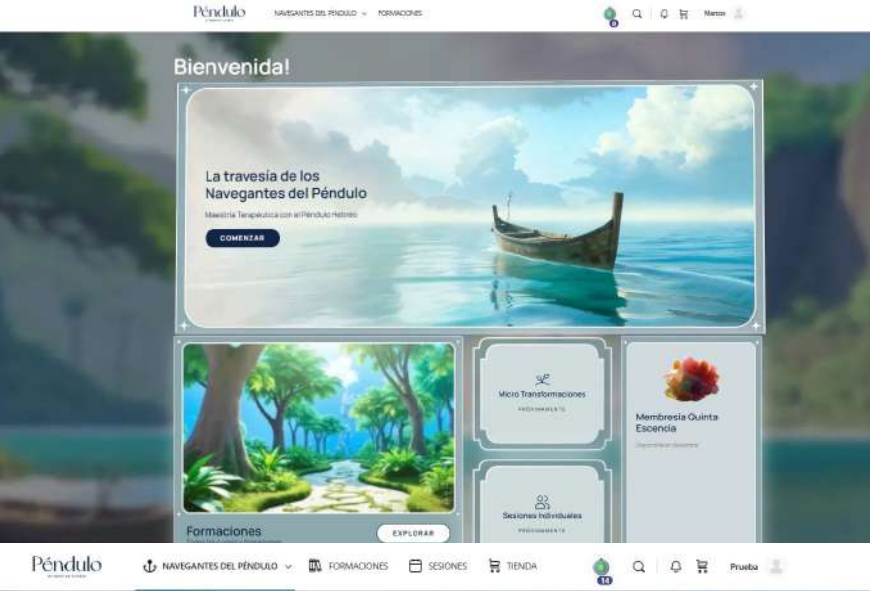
Péndulo
NAVEGANTES DEL PÉNDULO
FORMACIONES
0
Marcos

Bienvenida!

La travesía de los Navegantes del Péndulo
Maestría Terapéutica con el Péndulo Hebreo
COMENZAR

Micro Transformaciones
PRÓXIMAMENTE

Membresía Quinta Escencia
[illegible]

Sesiones Individuales
PRÓXIMAMENTE

Formaciones
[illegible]
EXPLORAR

Péndulo
NAVEGANTES DEL PÉNDULO
FORMACIONES
SESIONES
TIENDA
14
Prueba